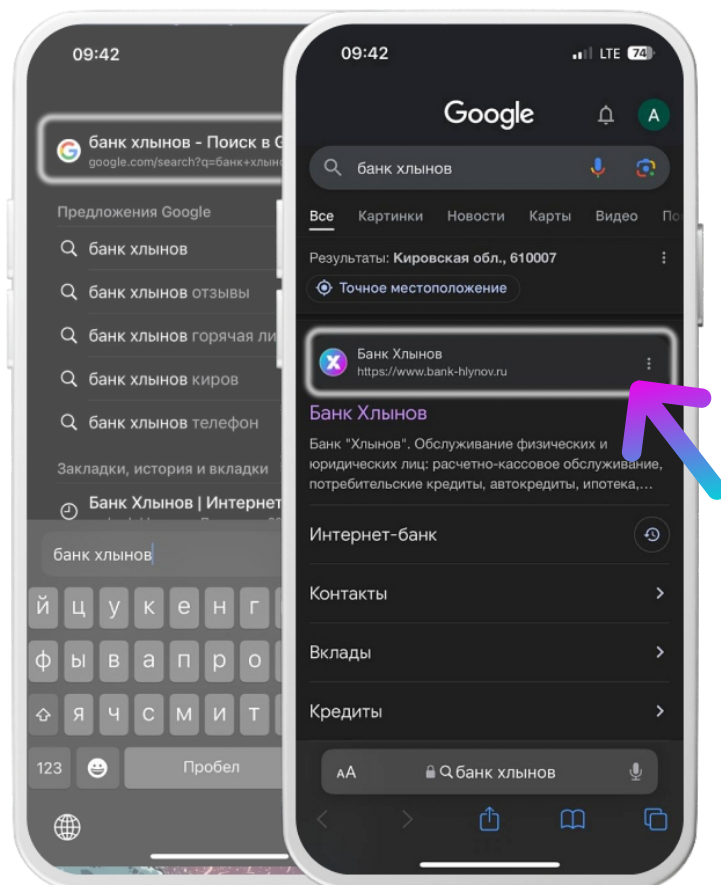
09:42

банк хлынов - Поиск в G
google.com/search?q=банк+хлын

Предложения Google

банк хлынов

банк хлынов отзывы

банк хлынов горячая ли

банк хлынов киров

банк хлынов телефон

Закладки, история и вкладки

Банк Хлынов | Интернет

банк хлынов

й ц у к е н г
ф ы в а п р о
я ч с м и т

123 Пробел

09:42 LTE 74

Google

A

банк хлынов

Все Картинки Новости Карты Видео По

Результаты: Кировская обл., 610007

Точное местоположение

Банк Хлынов
https://www.bank-hlynov.ru

Банк Хлынов

Банк "Хлынов". Обслуживание физических и юридических лиц: расчетно-кассовое обслуживание, потребительские кредиты, автокредиты, ипотека,...

Интернет-банк

Контакты

Вклады

Кредиты

AA банк хлынов